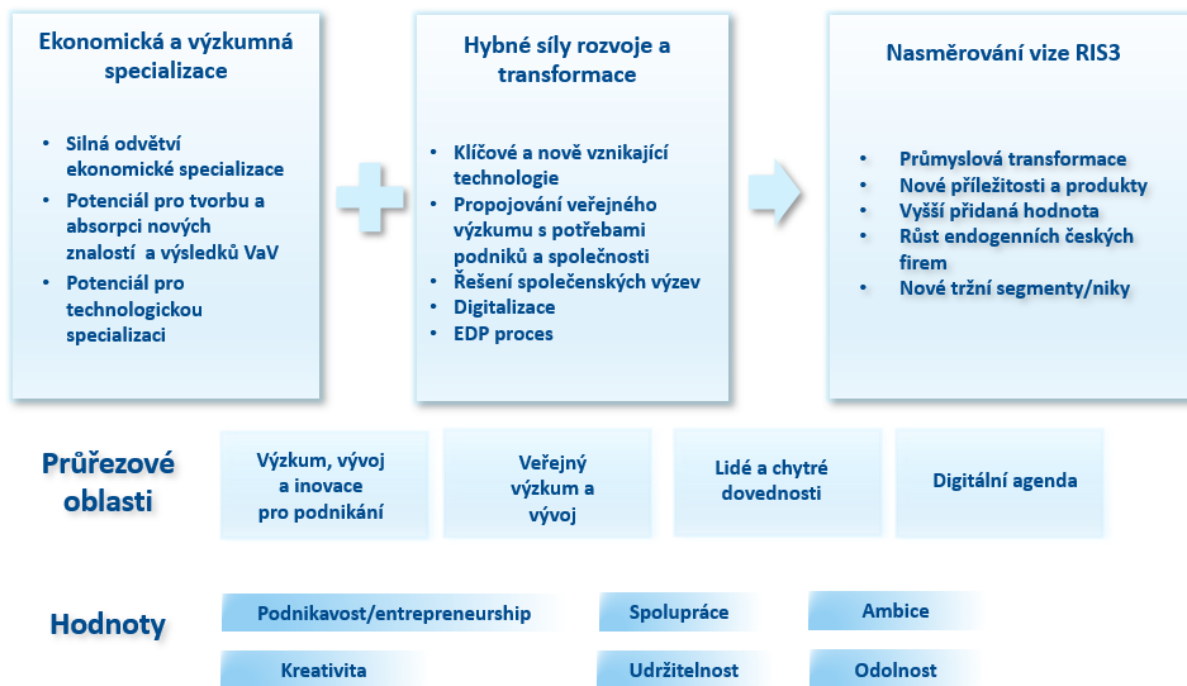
Ekonomická a výzkumná specializace

- Silná odvětví ekonomické specializace
- Potenciál pro tvorbu a absorpci nových znalostí a výsledků VaV
- Potenciál pro technologickou specializaci

Hybné síly rozvoje a transformace

- Klíčové a nově vznikající technologie
- Propojování veřejného výzkumu s potřebami podniků a společnosti
- Řešení společenských výzev
- Digitalizace
- EDP proces

Nasměrování vize RIS3

- Průmyslová transformace
- Nové příležitosti a produkty
- Vyšší přidaná hodnota
- Růst endogenních českých firem
- Nové tržní segmenty/niky

Průřezové oblasti

Výzkum, vývoj a inovace pro podnikání

Veřejný výzkum a vývoj

Lidé a chytré dovednosti

Digitální agenda

Hodnoty

Podnikavost/entrepreneurship

Spolupráce

Ambice

Kreativita

Udržitelnost

Odolnost